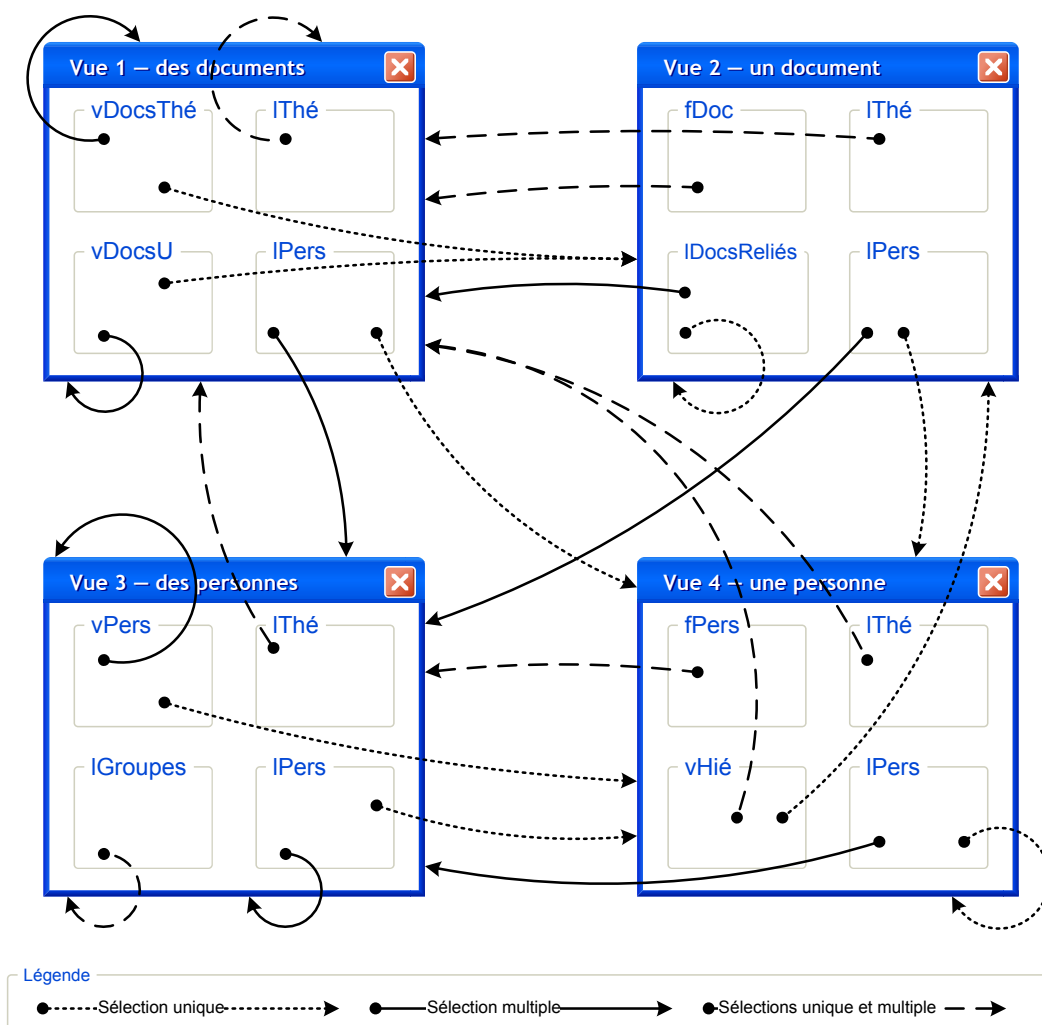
Vue 1 — des documents

vDocsThé

lThé

vDocsU

lPers

Vue 2 — un document

fDoc

lThé

lDocsReliés

lPers

Vue 3 — des personnes

vPers

lThé

lGroupes

lPers

Vue 4 — une personne

fPers

lThé

vHié

lPers

Légende

Sélection unique

Sélection multiple

Sélections unique et multiple